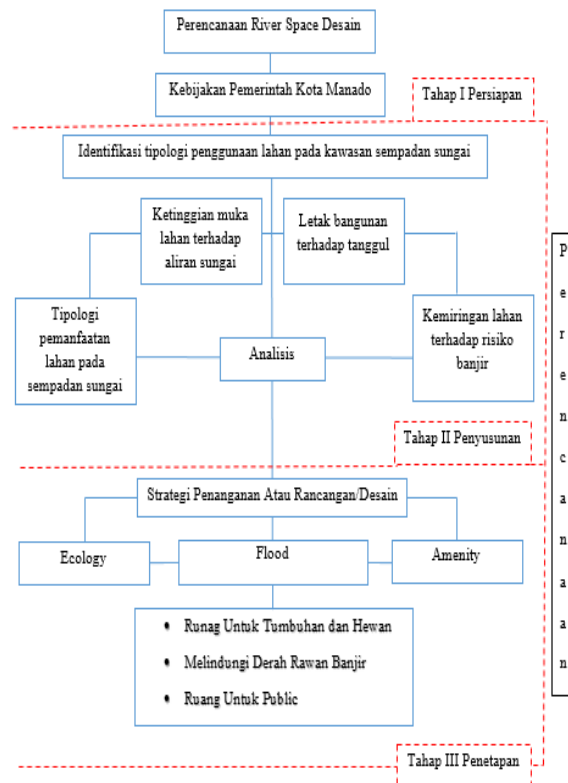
Perencanaan River Space Desain

Kebijakan Pemerintah Kota Manado

Tahap I Persiapan

Identifikasi tipologi penggunaan lahan pada kawasan sempadan sungai

Ketinggian muka lahan terhadap aliran sungai

Letak bangunan terhadap tanggul

Tipologi pemanfaatan lahan pada sempadan sungai

Analisis

Kemiringan lahan terhadap risiko banjir

Tahap II Penyusunan

Strategi Penanganan Atau Rancangan/Desain

Ecology

Flood

Amenity

• Runag Untuk Tumbuhan dan Hewan
• Melindungi Derah Rawan Banjir
• Ruang Untuk Public

Tahap III Penetapan

P e r e n c a n a a n